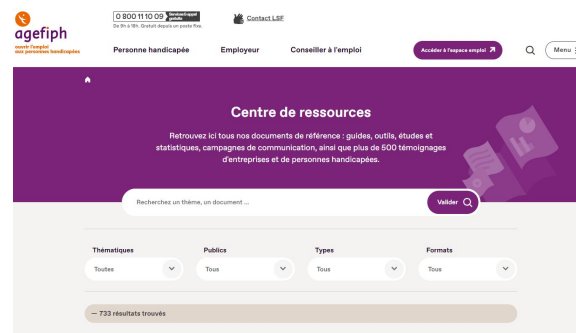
agefiph
ouvrir l'emploi aux personnes handicapées

0 800 11 10 09 Service & appel gratuits
De 9h à 18h. Gratuit depuis un poste fixe.

Contact LSF

Personne handicapée
Employeur
Conseiller à l'emploi
Accéder à l'espace emploi
Menu

Centre de ressources

Retrouvez ici tous nos documents de référence : guides, outils, études et statistiques, campagnes de communication, ainsi que plus de 500 témoignages d'entreprises et de personnes handicapées.

Recherchez un thème, un document ...
Valider

Thématiques
Toutes
Publics
Tous
Types
Tous
Formats
Tous

— 733 résultats trouvés